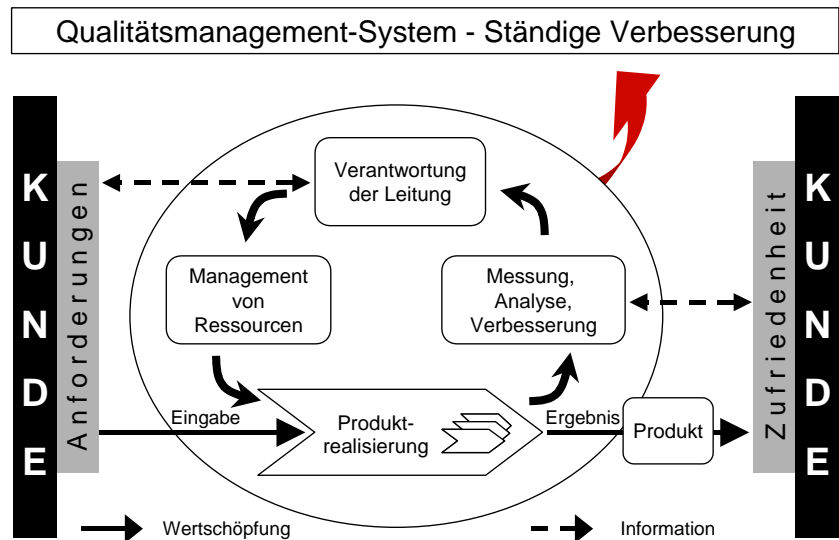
Qualitätsmanagement-System - Ständige Verbesserung

K U N D E

Anforderungen

Verantwortung der Leitung

Management von Ressourcen

Messung, Analyse, Verbesserung

Eingabe

Produktrealisierung

Ergebnis

Produkt

Zufriedenheit

K U N D E

Wertschöpfung

Information